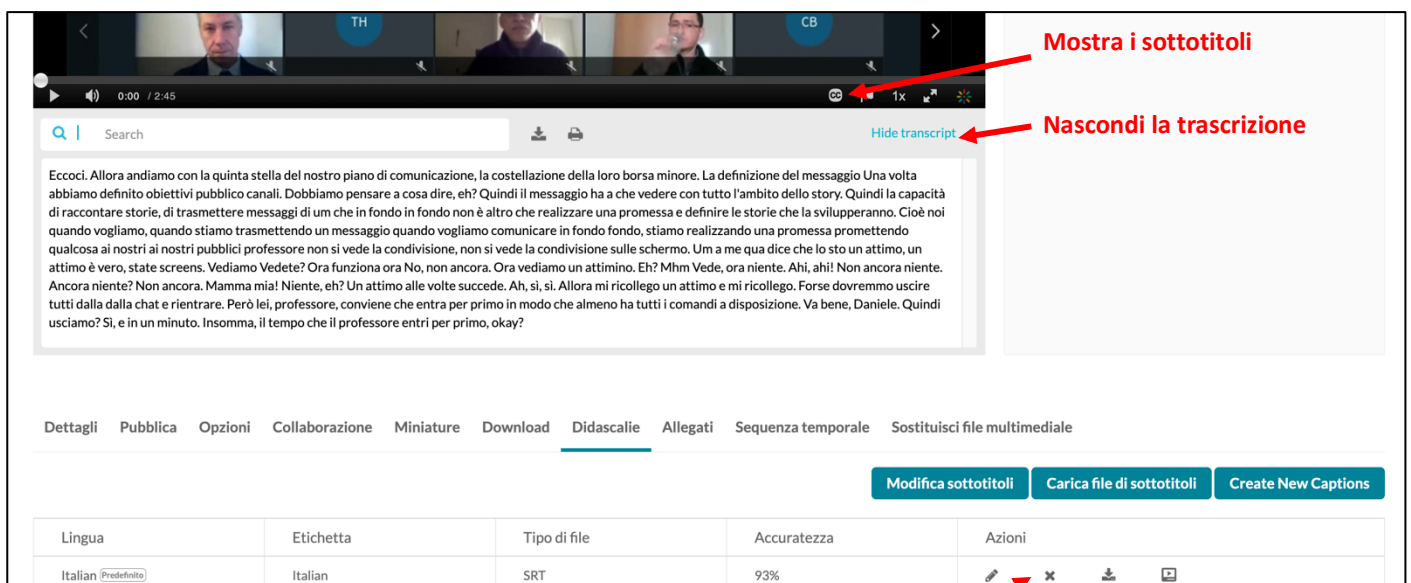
TH

CB

0:00 / 2:45

1x

Mostra i sottotitoli

Search

Hide transcript

Nascondi la trascrizione

Eccoci. Allora andiamo con la quinta stella del nostro piano di comunicazione, la costellazione della loro borsa minore. La definizione del messaggio Una volta abbiamo definito obiettivi pubblico canali. Dobbiamo pensare a cosa dire, eh? Quindi il messaggio ha a che vedere con tutto l'ambito dello story. Quindi la capacità di raccontare storie, di trasmettere messaggi di um che in fondo in fondo non è altro che realizzare una promessa e definire le storie che la svilupperanno. Cioè noi quando vogliamo, quando stiamo trasmettendo un messaggio quando vogliamo comunicare in fondo fondo, stiamo realizzando una promessa promettendo qualcosa ai nostri ai nostri pubblici professore non si vede la condivisione, non si vede la condivisione sulle schermo. Um a me qua dice che lo sto un attimo, un attimo è vero, state screens. Vediamo Vedete? Ora funziona ora No, non ancora. Ora vediamo un attimino. Eh? Mhm Vede, ora niente. Ahi, ahi! Non ancora niente. Ancora niente? Non ancora. Mamma mia! Niente, eh? Un attimo alle volte succede. Ah, si, si. Allora mi ricollego un attimo e mi ricollego. Forse dovremmo uscire tutti dalla dalla chat e rientrare. Però lei, professore, conviene che entra per primo in modo che almeno ha tutti i comandi a disposizione. Va bene, Daniele. Quindi usciamo? Sì, e in un minuto. Insomma, il tempo che il professore entri per primo, okay?

Dettagli Pubblica Opzioni Collaborazione Miniature Download Didascalie Allegati Sequenza temporale Sostituisci file multimediale

Modifica sottotitoli Carica file di sottotitoli Create New Captions

| Lingua | Etichetta | Tipo di file | Accuratezza | Azioni |
|---|---|---|---|---|
| Italian Predefinito | Italian | SRT | 93% | |